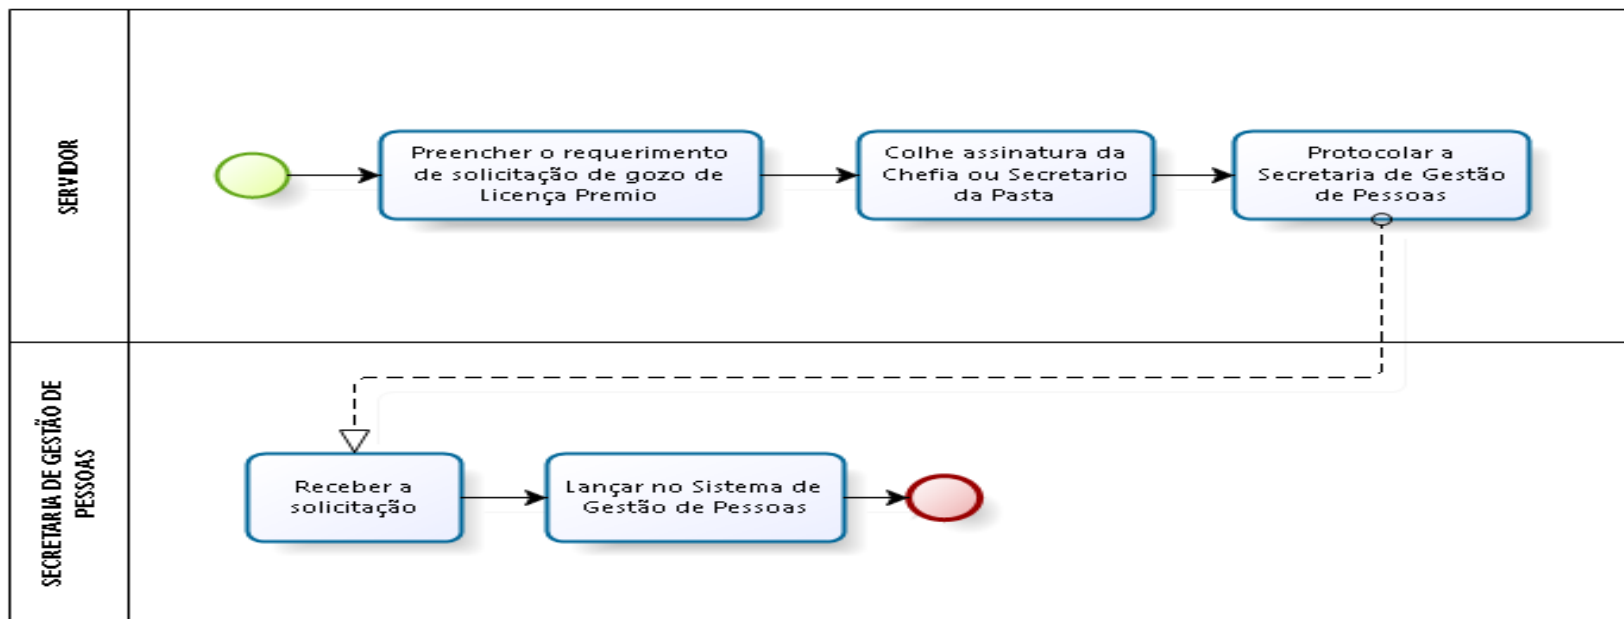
SERVIDOR

Preencher o requerimento de solicitação de gozo de Licença Premio

Colhe assinatura da Chefia ou Secretario da Pasta

Protocolar a Secretaria de Gestão de Pessoas

SECRETARIA DE GESTÃO DE PESSOAS

Receber a solicitação

Lançar no Sistema de Gestão de Pessoas